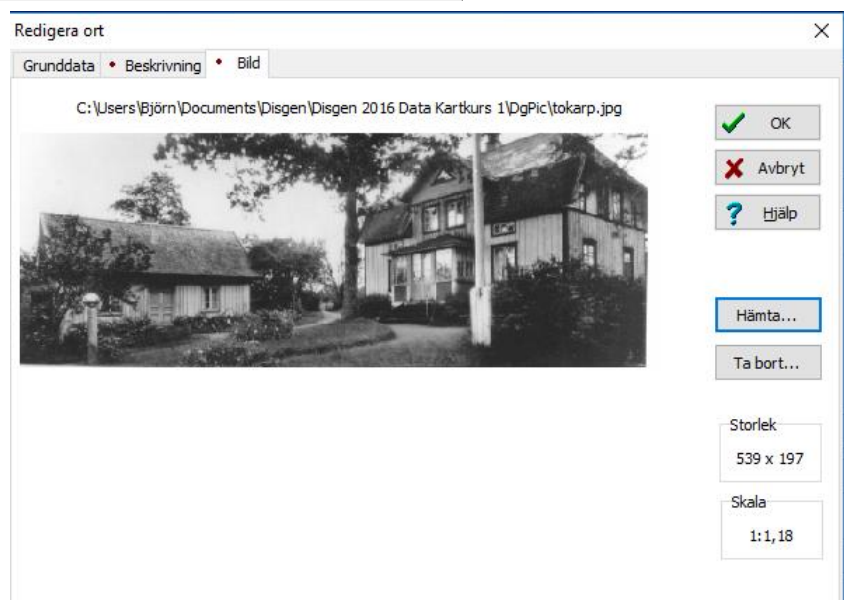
Redigera ort

×

Grunddata • Beskrivning • Bild

C:\Users\Björn\Documents\Disgen\Disgen 2016 Data Kartkurs 1\DgPic\tokarp.jpg

OK

Avbryt

Hjälp

Hämta...

Ta bort...

Storlek

539 x 197

Skala

1:1,18